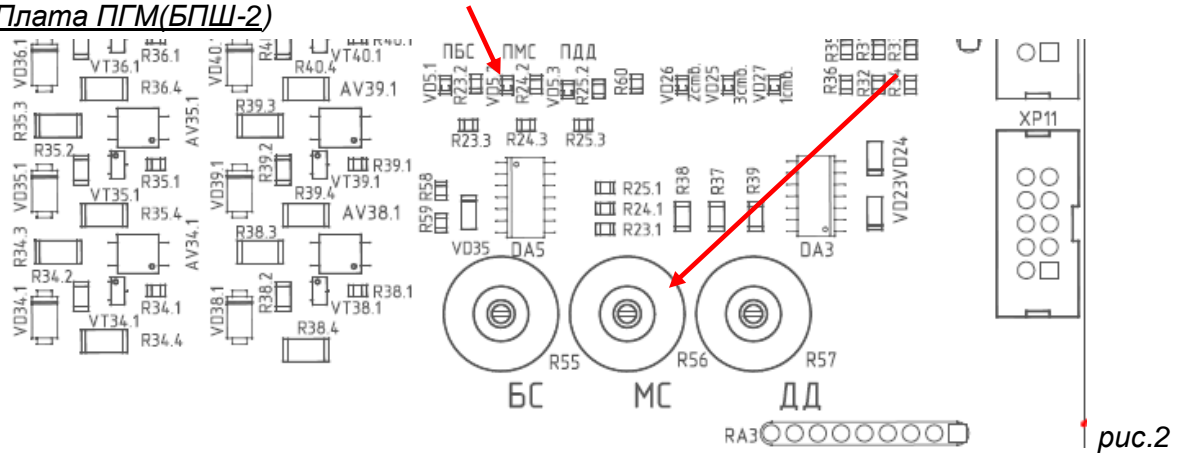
Плата ПГМ(БПШ-2)

R36.1 VD36.1 VT36.1 R36.4 VD40.1 R40.1 VT40.1 R40.4 AV39.1 ПБС ПМС ПДД VD5.1 R23.2 VD5.2 R24.2 VD5.3 R25.2 R60 VD26 2стп. VD25 3стп. VD27 1стп. R36 R32

R35.3 R35.2 R35.1 VD35.1 VT35.1 R35.4 AV35.1 R39.3 R39.2 VD39.1 VT39.1 R39.1 R39.4 AV38.1 R23.3 R24.3 R25.3 R59 R58 VD35 DA5 R25.1 R24.1 R23.1 R38 R37 R39 DA3 VD23 VD24 XP11

R34.3 R34.2 R34.1 VD34.1 VT34.1 R34.4 AV34.1 R38.3 R38.2 VD38.1 VT38.1 R38.1 R38.4

R55 R56 R57

БС МС ДД

RA3

рис.2